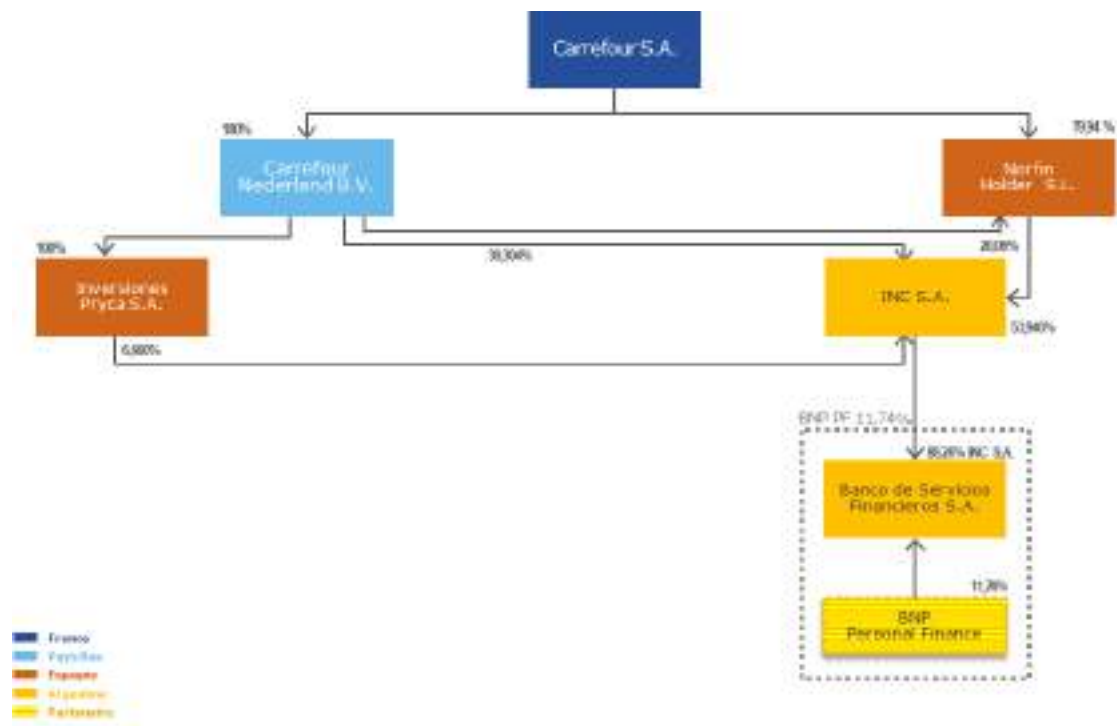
Carrefour S.A.

100%

Carrefour Nederland B.V.

79,94 %

Norfin Holder S.L.

100%

Inversiones Pryca S.A.

38,304%

20,08%

INC S.A.

53,940%

6,980%

BNP PF 11,74%

88,26% INC S.A.

Banco de Servicios Financieros S.A.

11,74%

BNP Personal Finance

France
Pays-Bas
Espagne
Argentine
Partenaire